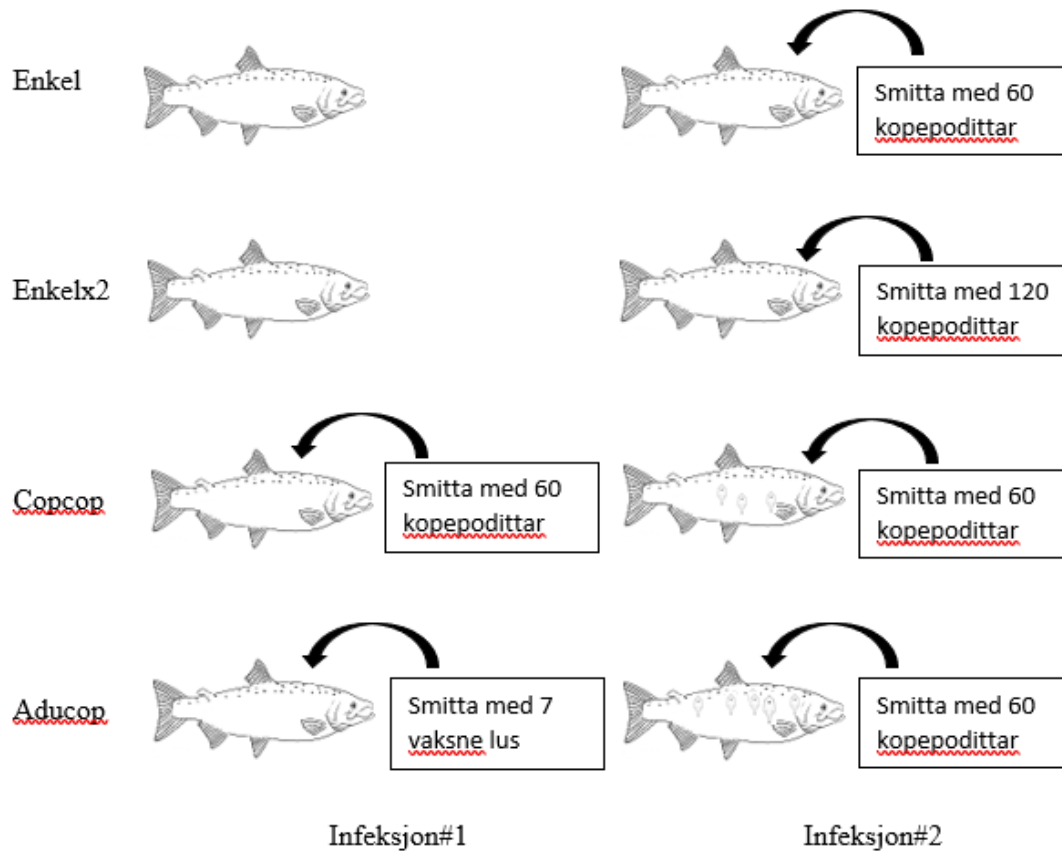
Enkel

Smitta med 60 kopepodittar

Enkelx2

Smitta med 120 kopepodittar

Copcop

Smitta med 60 kopepodittar

Smitta med 60 kopepodittar

Aducop

Smitta med 7 vaksne lus

Smitta med 60 kopepodittar

Infeksjon#1

Infeksjon#2